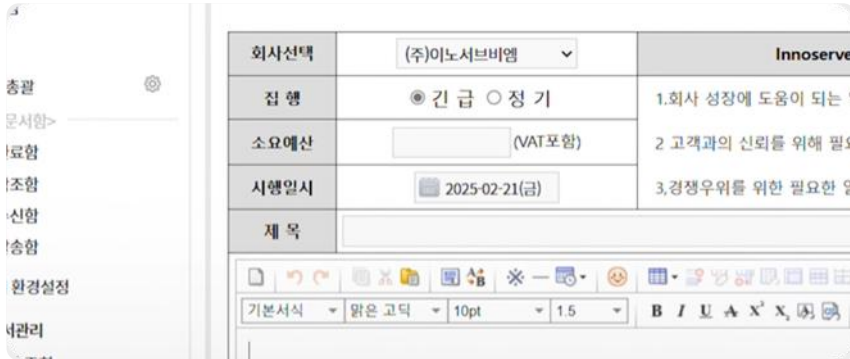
총괄
문서함>
료함
조함
신함
송함
환경설정
서관리

| 회사선택 | (주)이노서브비엠 | Innoserve |
|---|---|---|
| 집 행 | ◉ 긴 급 ○ 정 기 | 1.회사 성장에 도움이 되는 |
| 소요예산 | (VAT포함) | 2 고객과의 신뢰를 위해 필요 |
| 시행일시 | 2025-02-21(금) | 3.경쟁우위를 위한 필요한 |
| 제 목 | | |

기본서식 맑은 고딕 10pt 1.5 B I U A X² X₂